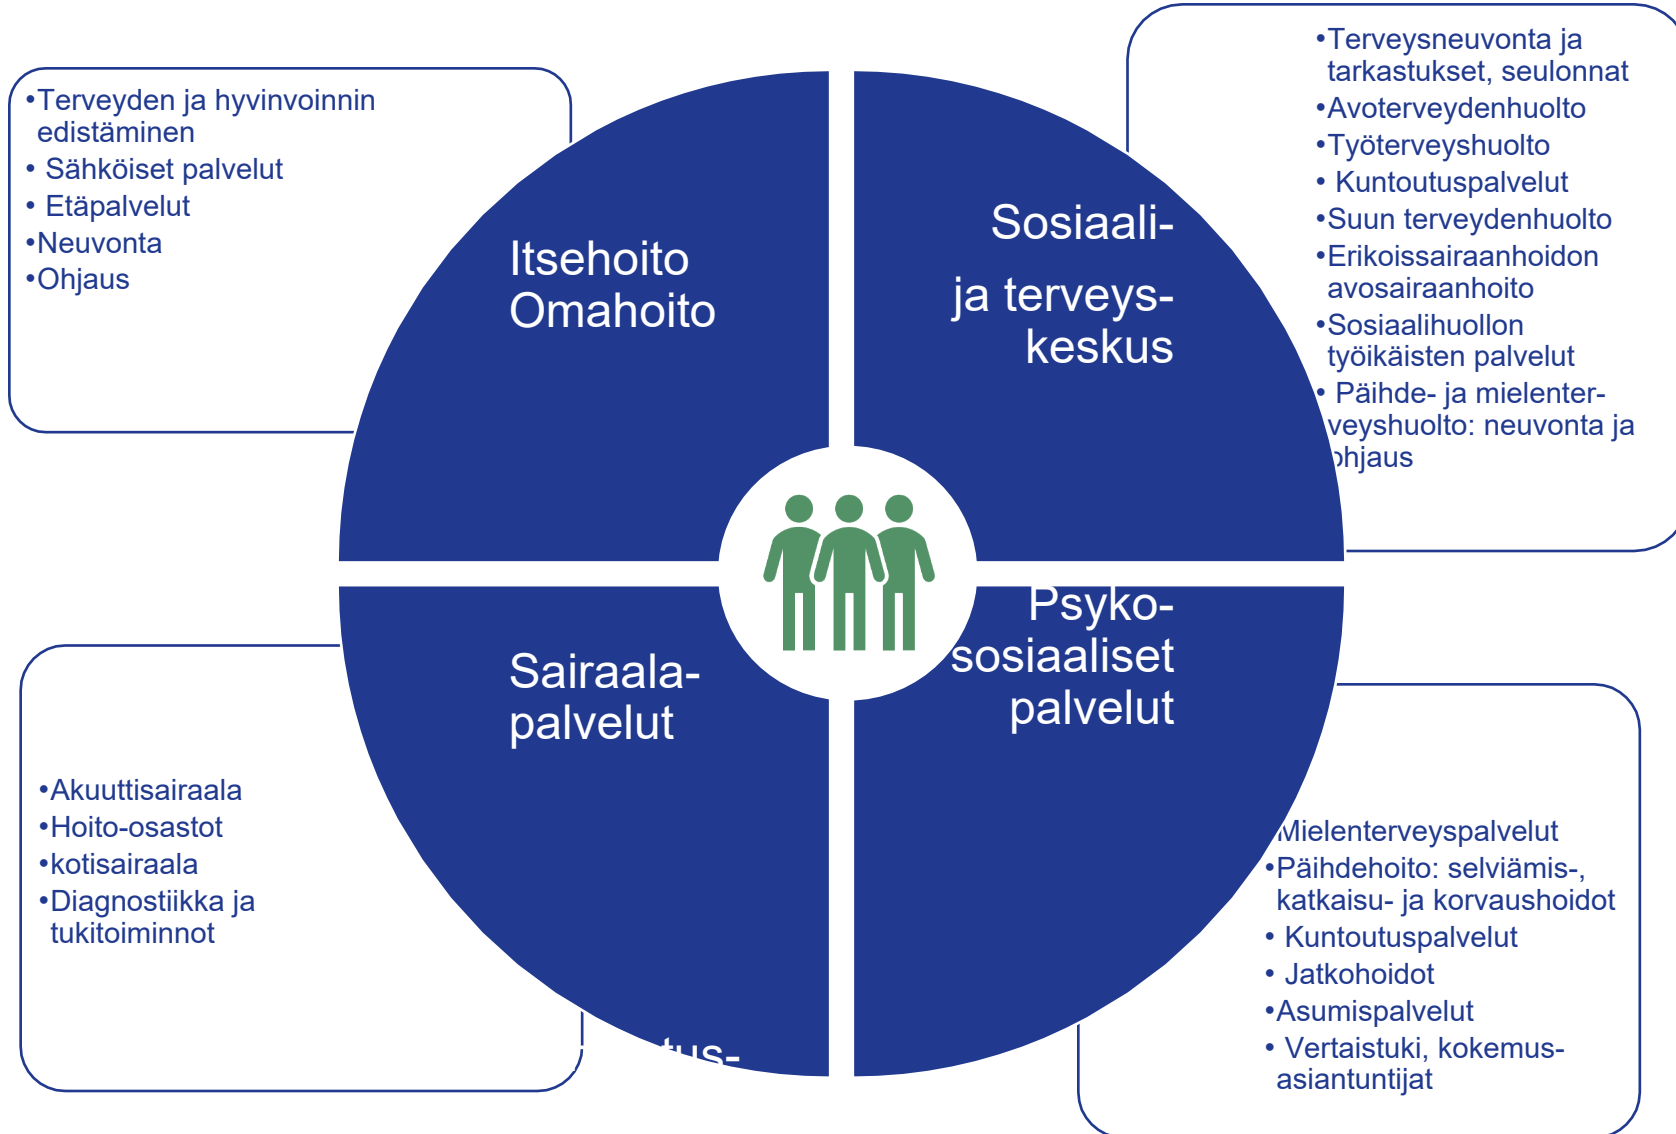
•Terveyden ja hyvinvoinnin edistäminen
• Sähköiset palvelut
• Etäpalvelut
•Neuvonta
•Ohjaus

Itsehoito
Omahoito

Sosiaali-
ja terveys-
keskus

•Terveysneuvonta ja tarkastukset, seulonnat
•Avoterveydenhuolto
•Työterveyshuolto
• Kuntoutuspalvelut
•Suun terveydenhuolto
•Erikoissairaanhoidon avosairaanhoito
•Sosiaalihuollon työikäisten palvelut
• Päihde- ja mielenterveyshuolto: neuvonta ja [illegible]hjaus

Sairaala-
palvelut

Psyko-
sosiaaliset
palvelut

•Akuuttisairaala
•Hoito-osastot
•kotisairaala
•Diagnostiikka ja tukitoiminnot

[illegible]tus-

Mielenterveyspalvelut
•Päihdehoito: selviämis-, katkaisu- ja korvaushoidot
• Kuntoutuspalvelut
• Jatkohoidot
•Asumispalvelut
• Vertaistuki, kokemus-asiantuntijat